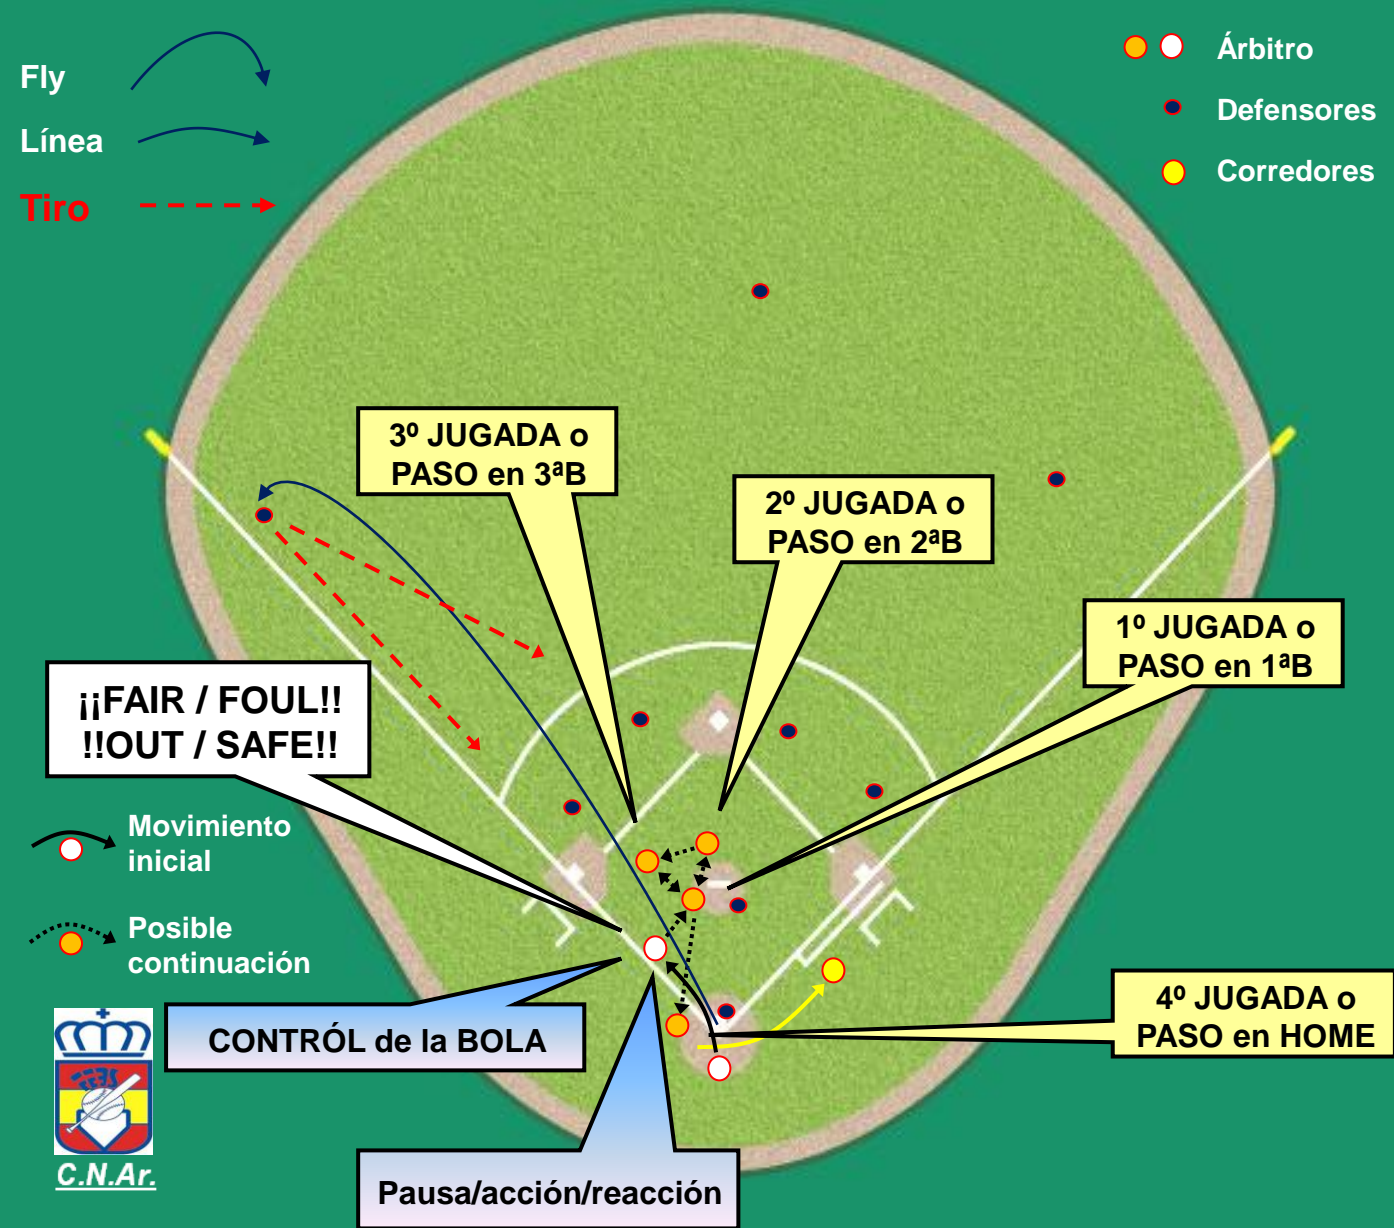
Fly

Línea

Tiro

Árbitro

Defensores

Corredores

3º JUGADA o PASO en 3ªB

2º JUGADA o PASO en 2ªB

1º JUGADA o PASO en 1ªB

¡¡FAIR / FOUL!! !!OUT / SAFE!!

Movimiento inicial

Posible continuación

CONTRÓL de la BOLA

4º JUGADA o PASO en HOME

C.N.Ar.

Pausa/acción/reacción